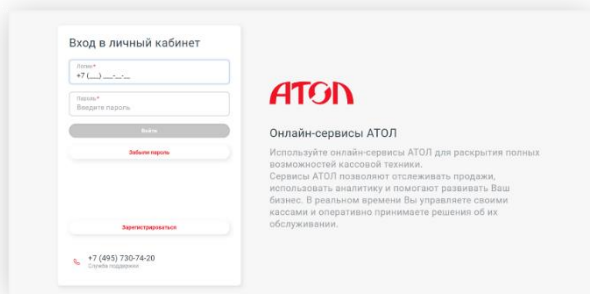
Вход в личный кабинет

Логин*
+7 (___) ___-__-__

Пароль*
Введите пароль

Войти

Забыли пароль

Зарегистрироваться

+7 (495) 730-74-20
Служба поддержки

АТОЛ

Онлайн-сервисы АТОЛ

Используйте онлайн-сервисы АТОЛ для раскрытия полных возможностей кассовой техники.
Сервисы АТОЛ позволяют отслеживать продажи, использовать аналитику и помогают развивать Ваш бизнес. В реальном времени Вы управляете своими кассами и оперативно принимаете решения об их обслуживании.